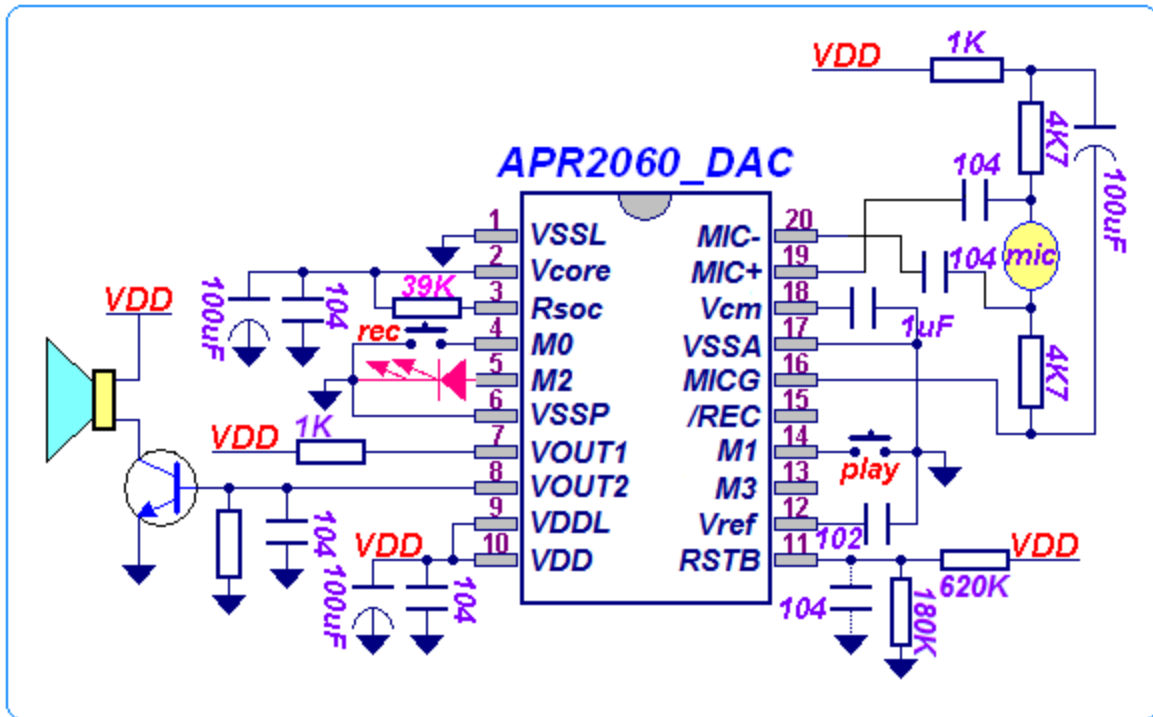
APR2060_DAC

VDD
1K
4K7
100uF
104
mic
4K7

1 VSSL
2 Vcore
3 Rsoc
4 M0
5 M2
6 VSSP
7 VOUT1
8 VOUT2
9 VDDL
10 VDD

20 MIC-
19 MIC+
18 Vcm
17 VSSA
16 MICG
15 /REC
14 M1
13 M3
12 Vref
11 RSTB

104
1uF
play
102
VDD
620K
104
180K

VDD
100uF
104
39K
rec
VDD
1K
104
100uF
VDD
100uF
104